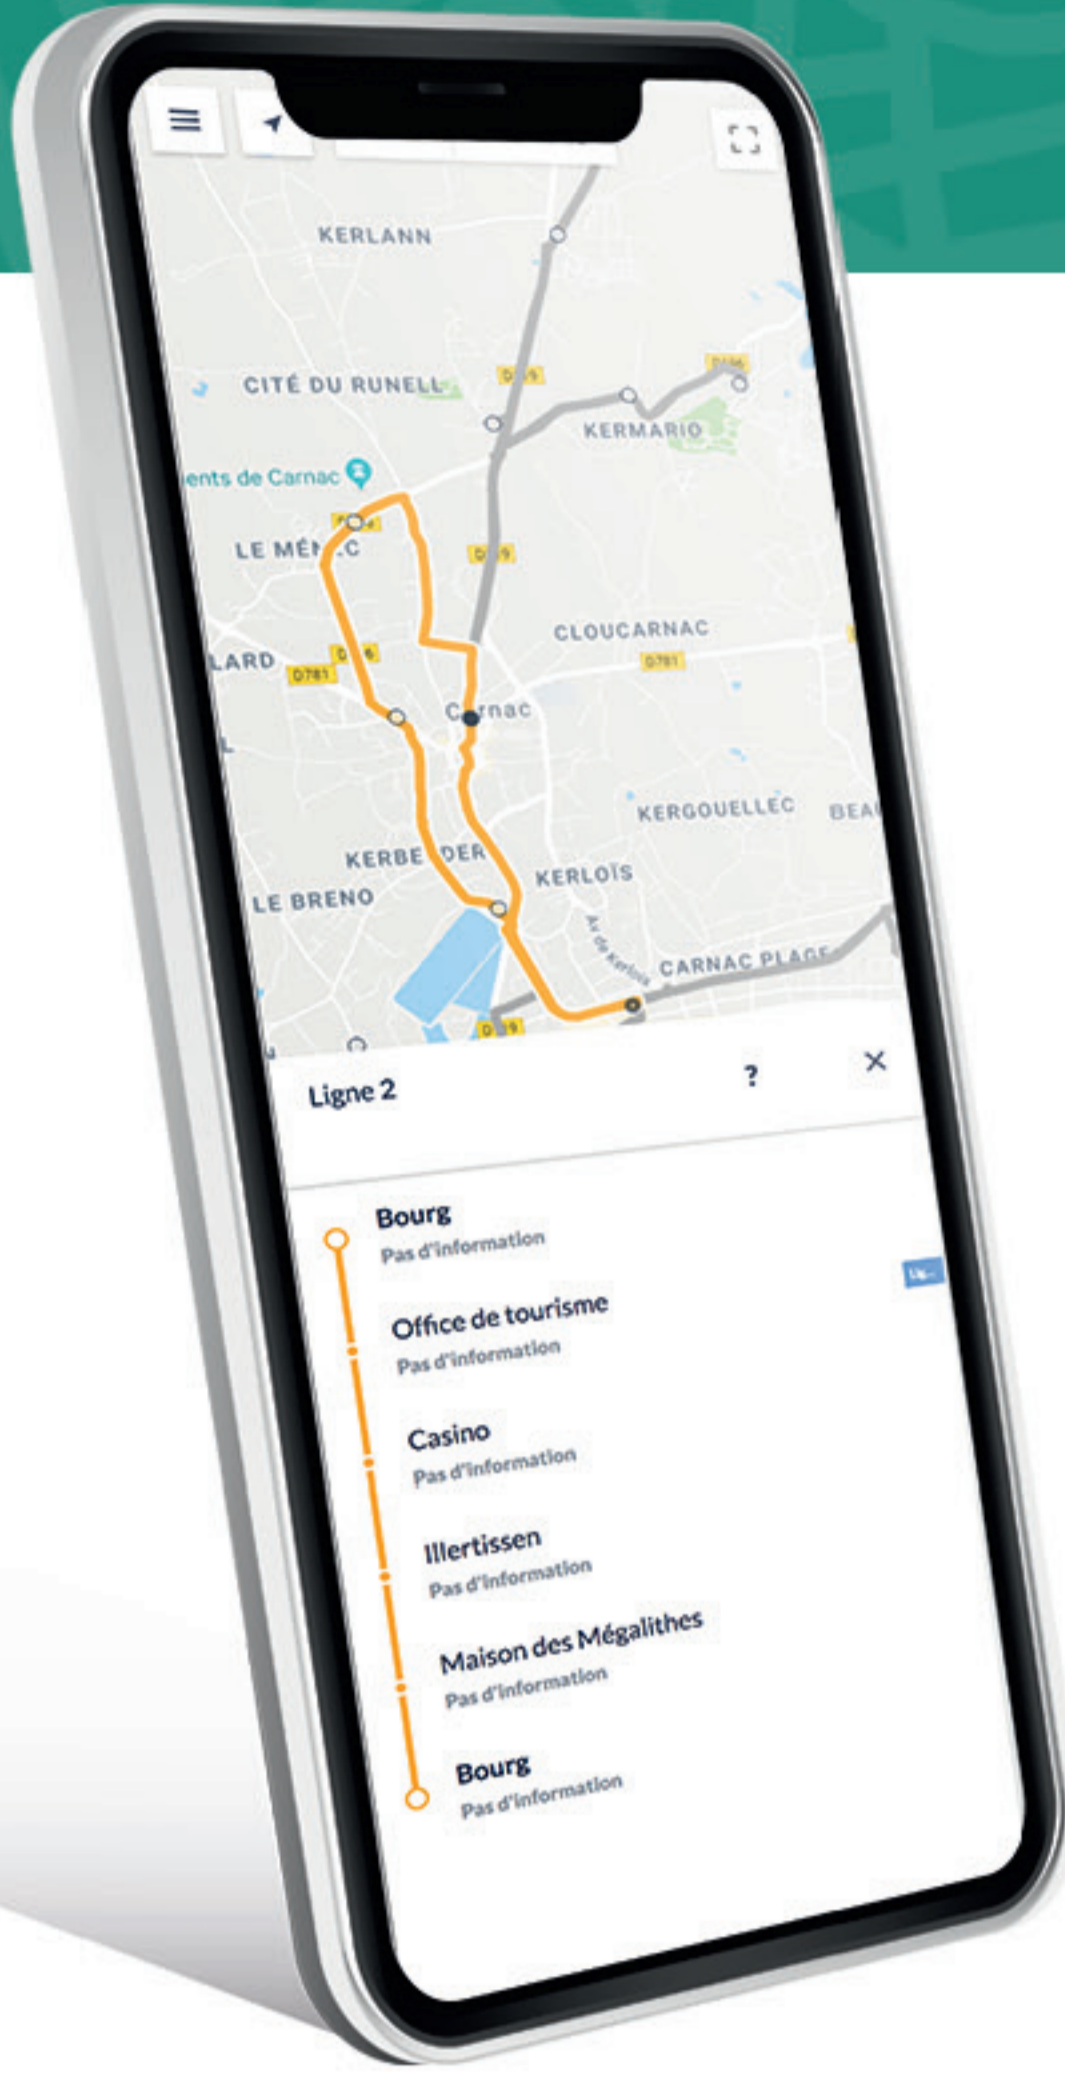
KERLANN

CITÉ DU RUNELL

KERMARIO

ents de Carnac

LE MÉN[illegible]C

CLOUCARNAC

LARD

D781

D781

C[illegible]rnac

KERGOUELLEC

BEA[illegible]

KERBE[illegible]DER

KERLOÏS

LE BRENO

CARNAC PLAGE

Ligne 2

?

×

Bourg
Pas d'information

Office de tourisme
Pas d'information

Casino
Pas d'information

Illertissen
Pas d'information

Maison des Mégalithes
Pas d'information

Bourg
Pas d'information